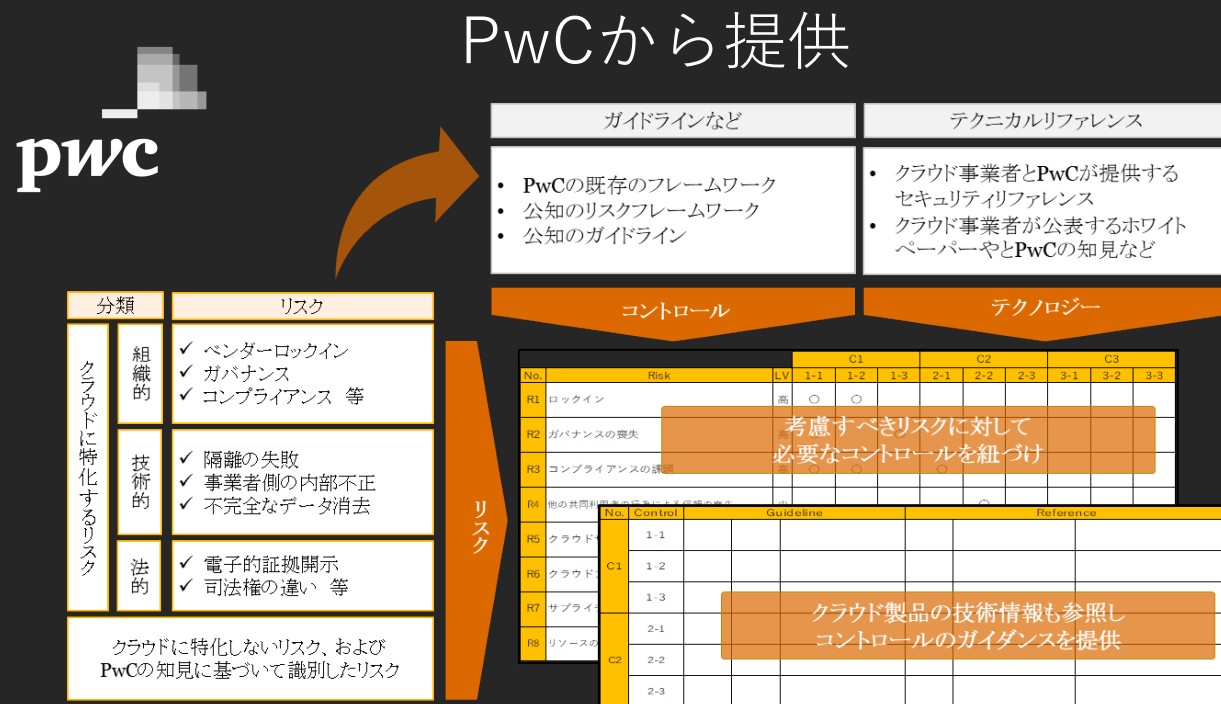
PwCから提供

pwc

ガイドラインなど

- PwCの既存のフレームワーク
- 公知のリスクフレームワーク
- 公知のガイドライン

テクニカルリファレンス

- クラウド事業者とPwCが提供するセキュリティリファレンス
- クラウド事業者が公表するホワイトペーパーやとPwCの知見など

コントロール

テクノロジー

| 分類 | | リスク |
|---|---|---|
| クラウドに特化するリスク | 組織的 | ✓ ベンダーロックイン ✓ ガバナンス ✓ コンプライアンス 等 |
| | 技術的 | ✓ 隔離の失敗 ✓ 事業者側の内部不正 ✓ 不完全なデータ消去 |
| | 法的 | ✓ 電子的証拠開示 ✓ 司法権の違い 等 |

クラウドに特化しないリスク、およびPwCの知見に基づいて識別したリスク

リスク

| No. | Risk | LV | C1 1-1 | 1-2 | 1-3 | C2 2-1 | 2-2 | 2-3 | C3 3-1 | 3-2 | 3-3 |
|---|---|---|---|---|---|---|---|---|---|---|---|
| R1 | ロックイン | 高 | ○ | ○ | | | | | | | |
| R2 | ガバナンスの喪失 | | | | | | | | | | |
| R3 | コンプライアンスの課題 | | ○ | ○ | | ○ | | | | | |
| R4 | 他の共同利用者の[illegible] | 中 | | | | | ○ | | | | |
| R5 | クラウド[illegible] | | | | | | | | | | |
| R6 | クラウド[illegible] | | | | | | | | | | |
| R7 | サプライ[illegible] | | | | | | | | | | |
| R8 | リソースの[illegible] | | | | | | | | | | |

考慮すべきリスクに対して必要なコントロールを紐づけ

| No. | Control | Guideline | Reference |
|---|---|---|---|
| C1 | 1-1 | | |
| | 1-2 | | |
| | 1-3 | | |
| C2 | 2-1 | | |
| | 2-2 | | |
| | 2-3 | | |

クラウド製品の技術情報も参照しコントロールのガイダンスを提供